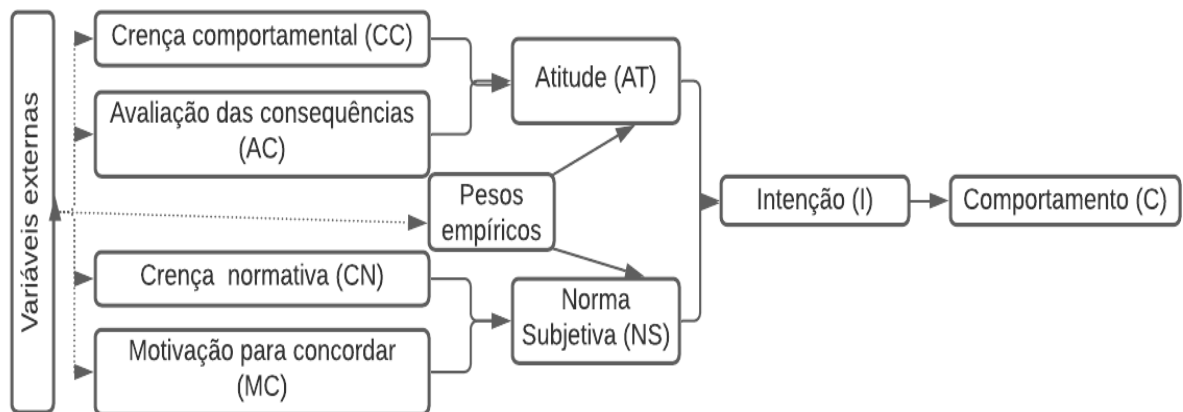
Variáveis externas

Crença comportamental (CC)

Avaliação das consequências (AC)

Atitude (AT)

Pesos empíricos

Intenção (I)

Comportamento (C)

Crença normativa (CN)

Motivação para concordar (MC)

Norma Subjetiva (NS)